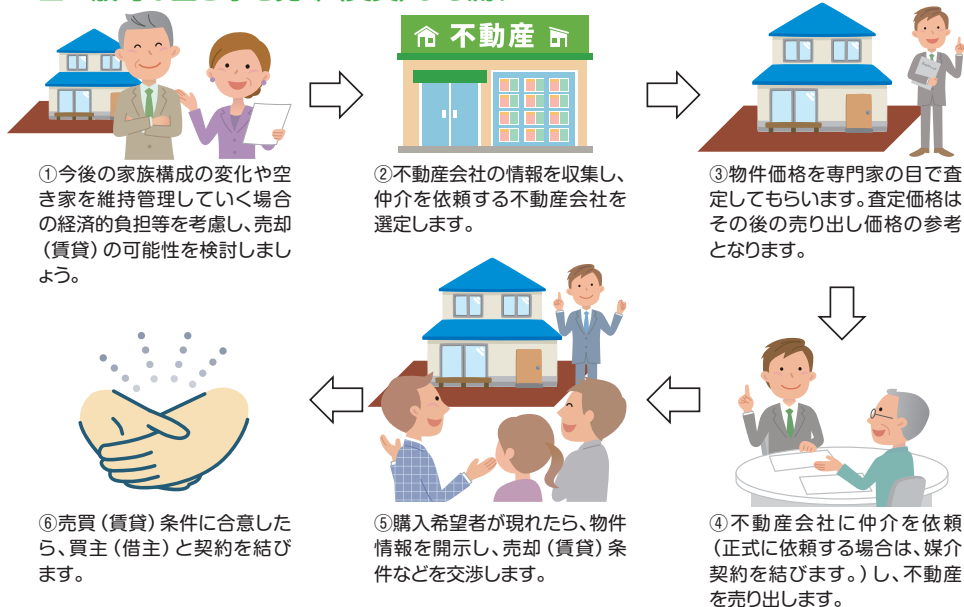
不動産

①今後の家族構成の変化や空き家を維持管理していく場合の経済的負担等を考慮し、売却（賃貸）の可能性を検討しましょう。

②不動産会社の情報を収集し、仲介を依頼する不動産会社を選定します。

③物件価格を専門家の目で査定してもらいます。査定価格はその後の売り出し価格の参考となります。

④不動産会社に仲介を依頼（正式に依頼する場合は、媒介契約を結びます。）し、不動産を売り出します。

⑤購入希望者が現れたら、物件情報を開示し、売却（賃貸）条件などを交渉します。

⑥売買（賃貸）条件に合意したら、買主（借主）と契約を結びます。